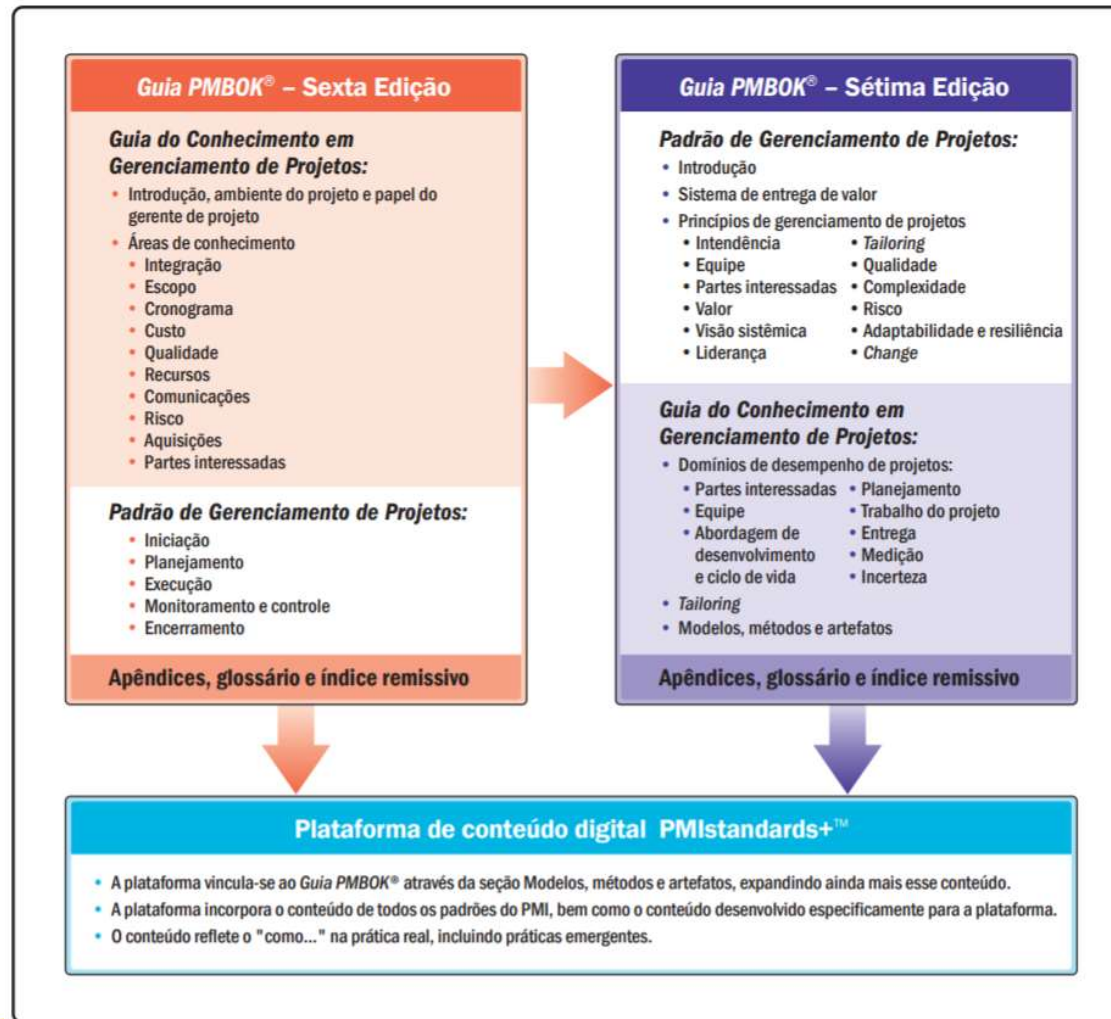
Guia PMBOK® – Sexta Edição

Guia do Conhecimento em Gerenciamento de Projetos:
• Introdução, ambiente do projeto e papel do gerente de projeto
• Áreas de conhecimento
• Integração
• Escopo
• Cronograma
• Custo
• Qualidade
• Recursos
• Comunicações
• Risco
• Aquisições
• Partes interessadas

Padrão de Gerenciamento de Projetos:
• Iniciação
• Planejamento
• Execução
• Monitoramento e controle
• Encerramento

Apêndices, glossário e índice remissivo

Guia PMBOK® – Sétima Edição

Padrão de Gerenciamento de Projetos:
• Introdução
• Sistema de entrega de valor
• Princípios de gerenciamento de projetos
• Intendência
• Equipe
• Partes interessadas
• Valor
• Visão sistêmica
• Liderança
• Tailoring
• Qualidade
• Complexidade
• Risco
• Adaptabilidade e resiliência
• Change

Guia do Conhecimento em Gerenciamento de Projetos:
• Domínios de desempenho de projetos:
• Partes interessadas
• Equipe
• Abordagem de desenvolvimento e ciclo de vida
• Planejamento
• Trabalho do projeto
• Entrega
• Medição
• Incerteza
• Tailoring
• Modelos, métodos e artefatos

Apêndices, glossário e índice remissivo

Plataforma de conteúdo digital PMIstandards+™

• A plataforma vincula-se ao Guia PMBOK® através da seção Modelos, métodos e artefatos, expandindo ainda mais esse conteúdo.
• A plataforma incorpora o conteúdo de todos os padrões do PMI, bem como o conteúdo desenvolvido especificamente para a plataforma.
• O conteúdo reflete o "como..." na prática real, incluindo práticas emergentes.